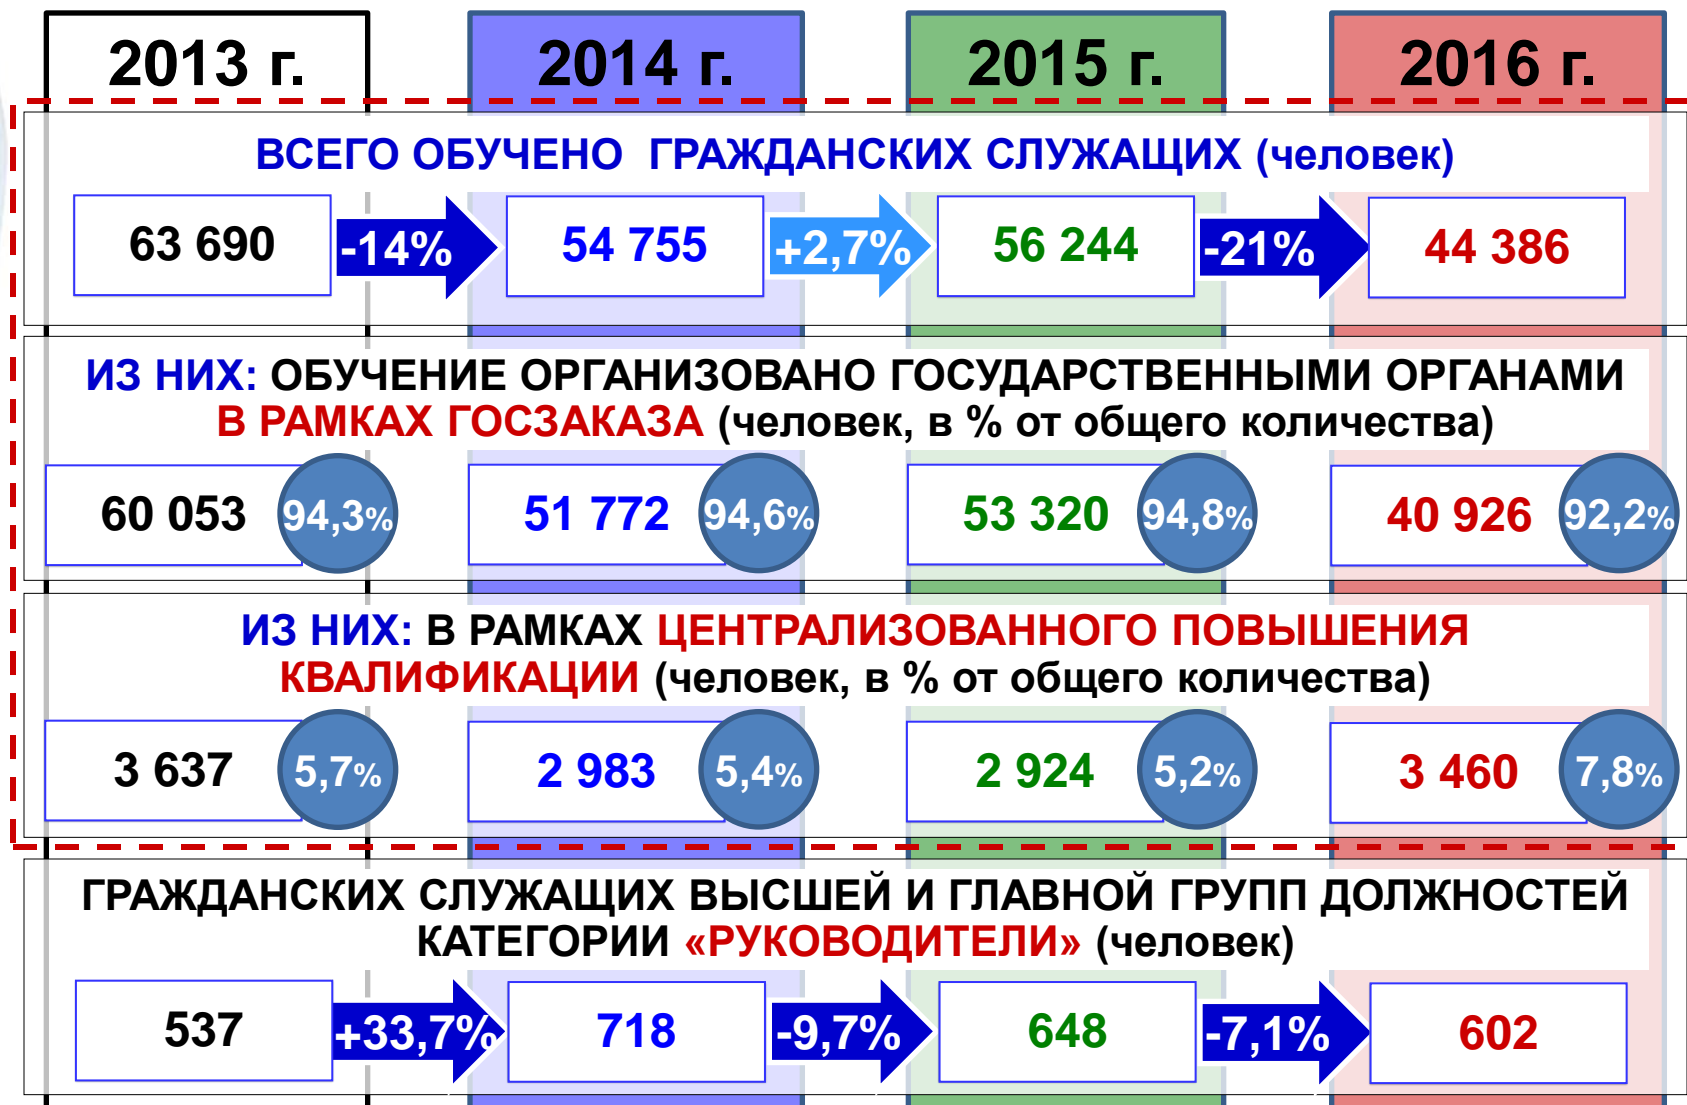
2013 г.

2014 г.

2015 г.

2016 г.

ВСЕГО ОБУЧЕНО ГРАЖДАНСКИХ СЛУЖАЩИХ (человек)

63 690 -14% 54 755 +2,7% 56 244 -21% 44 386

ИЗ НИХ: ОБУЧЕНИЕ ОРГАНИЗОВАНО ГОСУДАРСТВЕННЫМИ ОРГАНАМИ В РАМКАХ ГОСЗАКАЗА (человек, в % от общего количества)

60 053 94,3%

51 772 94,6%

53 320 94,8%

40 926 92,2%

ИЗ НИХ: В РАМКАХ ЦЕНТРАЛИЗОВАННОГО ПОВЫШЕНИЯ КВАЛИФИКАЦИИ (человек, в % от общего количества)

3 637 5,7%

2 983 5,4%

2 924 5,2%

3 460 7,8%

ГРАЖДАНСКИХ СЛУЖАЩИХ ВЫСШЕЙ И ГЛАВНОЙ ГРУПП ДОЛЖНОСТЕЙ КАТЕГОРИИ «РУКОВОДИТЕЛИ» (человек)

537 +33,7% 718 -9,7% 648 -7,1% 602